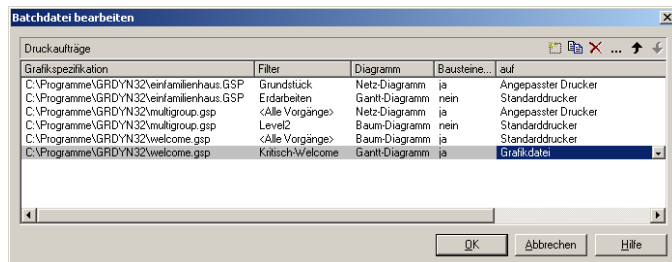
Batchdatei bearbeiten

Druckaufträge

| Grafikspezifikation | Filter | Diagramm | Bausteine... | auf |
|---|---|---|---|---|
| C:\Programme\GRDYN32\einfamilienhaus.GSP | Grundstück | Netz-Diagramm | ja | Angepasster Drucker |
| C:\Programme\GRDYN32\einfamilienhaus.GSP | Erdarbeiten | Gantt-Diagramm | nein | Standarddrucker |
| C:\Programme\GRDYN32\multigroup.gsp | <Alle Vorgänge> | Netz-Diagramm | ja | Angepasster Drucker |
| C:\Programme\GRDYN32\multigroup.gsp | Level2 | Baum-Diagramm | nein | Standarddrucker |
| C:\Programme\GRDYN32\welcome.gsp | <Alle Vorgänge> | Baum-Diagramm | ja | Standarddrucker |
| C:\Programme\GRDYN32\welcome.gsp | Kritisch-Welcome | Gantt-Diagramm | ja | Grafikdatei |

OK Abbrechen Hilfe